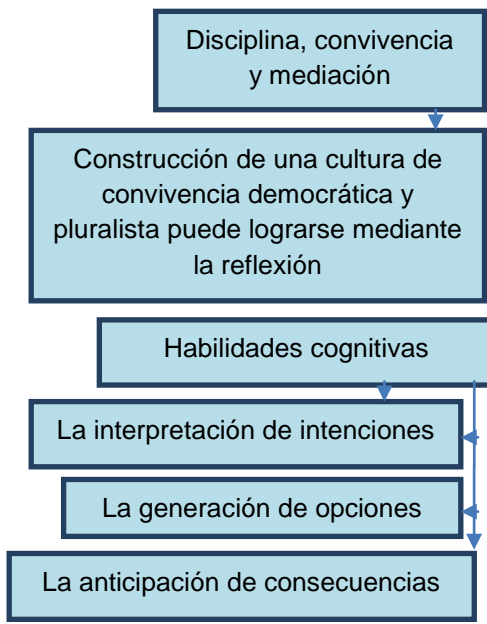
Disciplina, convivencia y mediación

Construcción de una cultura de convivencia democrática y pluralista puede lograrse mediante la reflexión

Habilidades cognitivas

La interpretación de intenciones

La generación de opciones

La anticipación de consecuencias